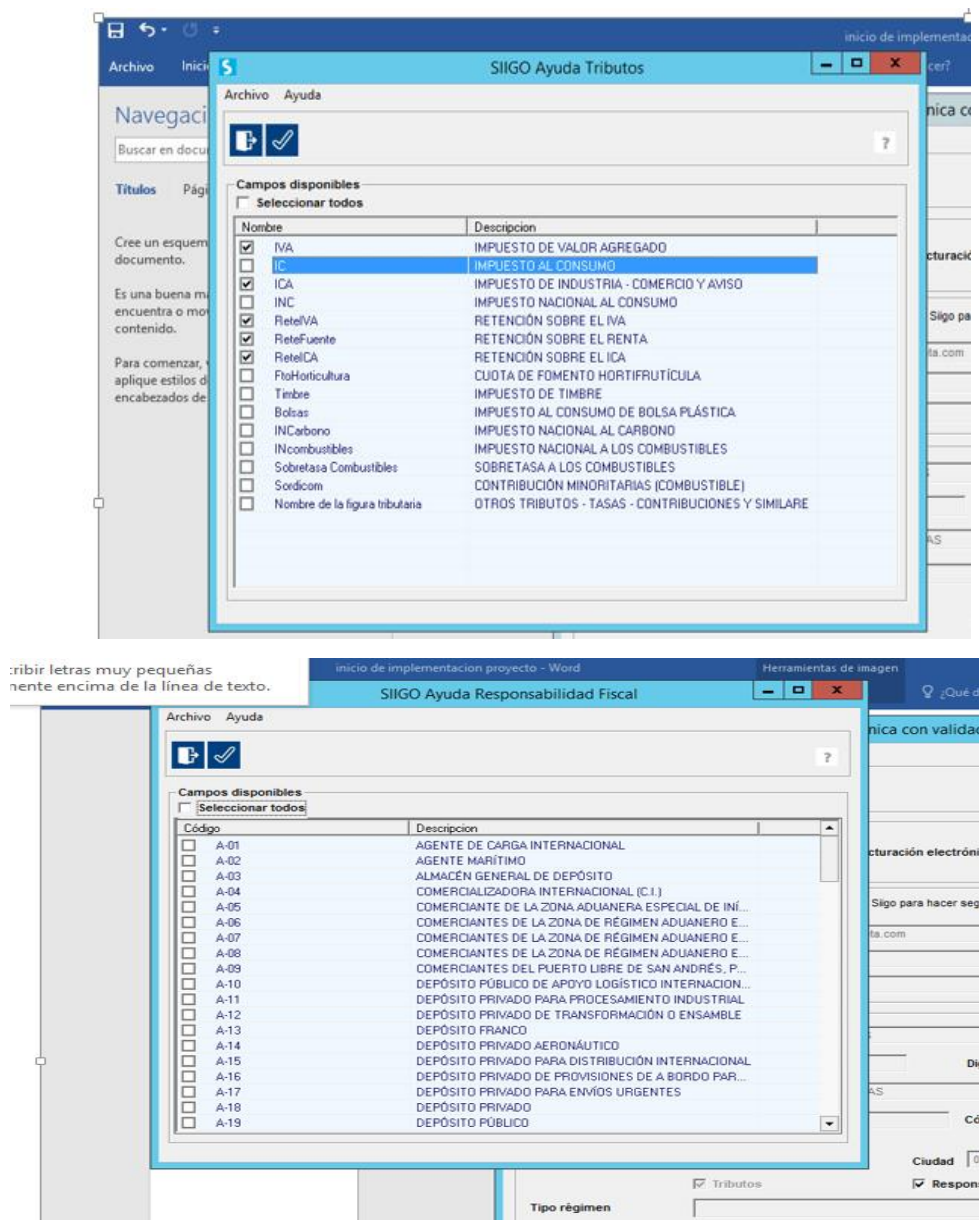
inicio de implementac

Archivo Inici

SIIGO Ayuda Tributos

Archivo Ayuda

?

Navegaci

Buscar en docu

Títulos Pág

Cree un esquem documento.

Es una buena m encuentra o mo contenido.

Para comenzar, aplique estilos d encabezados de

nica co

cturació

Siigo pa

ta.com

AS

Campos disponibles

Seleccionar todos

| Nombre | Descripcion |
|---|---|
| IVA | IMPUESTO DE VALOR AGREGADO |
| IC | IMPUESTO AL CONSUMO |
| ICA | IMPUESTO DE INDUSTRIA - COMERCIO Y AVISO |
| INC | IMPUESTO NACIONAL AL CONSUMO |
| ReteIVA | RETENCIÓN SOBRE EL IVA |
| ReteFuente | RETENCIÓN SOBRE EL RENTA |
| ReteICA | RETENCIÓN SOBRE EL ICA |
| FtoHorticultura | CUOTA DE FOMENTO HORTIFRUTÍCULA |
| Timbre | IMPUESTO DE TIMBRE |
| Bolsas | IMPUESTO AL CONSUMO DE BOLSA PLÁSTICA |
| INCarbono | IMPUESTO NACIONAL AL CARBONO |
| INcombustibles | IMPUESTO NACIONAL A LOS COMBUSTIBLES |
| Sobretasa Combustibles | SOBRETASA A LOS COMBUSTIBLES |
| Sordicom | CONTRIBUCIÓN MINORITARIAS (COMBUSTIBLE) |
| Nombre de la figura tributaria | OTROS TRIBUTOS - TASAS - CONTRIBUCIONES Y SIMILARE |

ribir letras muy pequeñas
ente encima de la línea de texto.

inicio de implementacion proyecto - Word

Herramientas de imagen

¿Qué d

SIIGO Ayuda Responsabilidad Fiscal

Archivo Ayuda

?

nica con valida

cturación electróni

Siigo para hacer seg

ta.com

Di

AS

Có

Campos disponibles

Seleccionar todos

| Código | Descripcion |
|---|---|
| A-01 | AGENTE DE CARGA INTERNACIONAL |
| A-02 | AGENTE MARÍTIMO |
| A-03 | ALMACÉN GENERAL DE DEPÓSITO |
| A-04 | COMERCIALIZADORA INTERNACIONAL (C.I.) |
| A-05 | COMERCIANTE DE LA ZONA ADUANERA ESPECIAL DE INÍ... |
| A-06 | COMERCIANTES DE LA ZONA DE RÉGIMEN ADUANERO E... |
| A-07 | COMERCIANTES DE LA ZONA DE RÉGIMEN ADUANERO E... |
| A-08 | COMERCIANTES DE LA ZONA DE RÉGIMEN ADUANERO E... |
| A-09 | COMERCIANTES DEL PUERTO LIBRE DE SAN ANDRÉS, P... |
| A-10 | DEPÓSITO PÚBLICO DE APOYO LOGÍSTICO INTERNACION... |
| A-11 | DEPÓSITO PRIVADO PARA PROCESAMIENTO INDUSTRIAL |
| A-12 | DEPÓSITO PRIVADO DE TRANSFORMACIÓN O ENSAMBLE |
| A-13 | DEPÓSITO FRANCO |
| A-14 | DEPÓSITO PRIVADO AERONÁUTICO |
| A-15 | DEPÓSITO PRIVADO PARA DISTRIBUCIÓN INTERNACIONAL |
| A-16 | DEPÓSITO PRIVADO DE PROVISIONES DE A BORDO PAR... |
| A-17 | DEPÓSITO PRIVADO PARA ENVÍOS URGENTES |
| A-18 | DEPÓSITO PRIVADO |
| A-19 | DEPÓSITO PÚBLICO |

Ciudad

Tributos

Respons

Tipo régimen